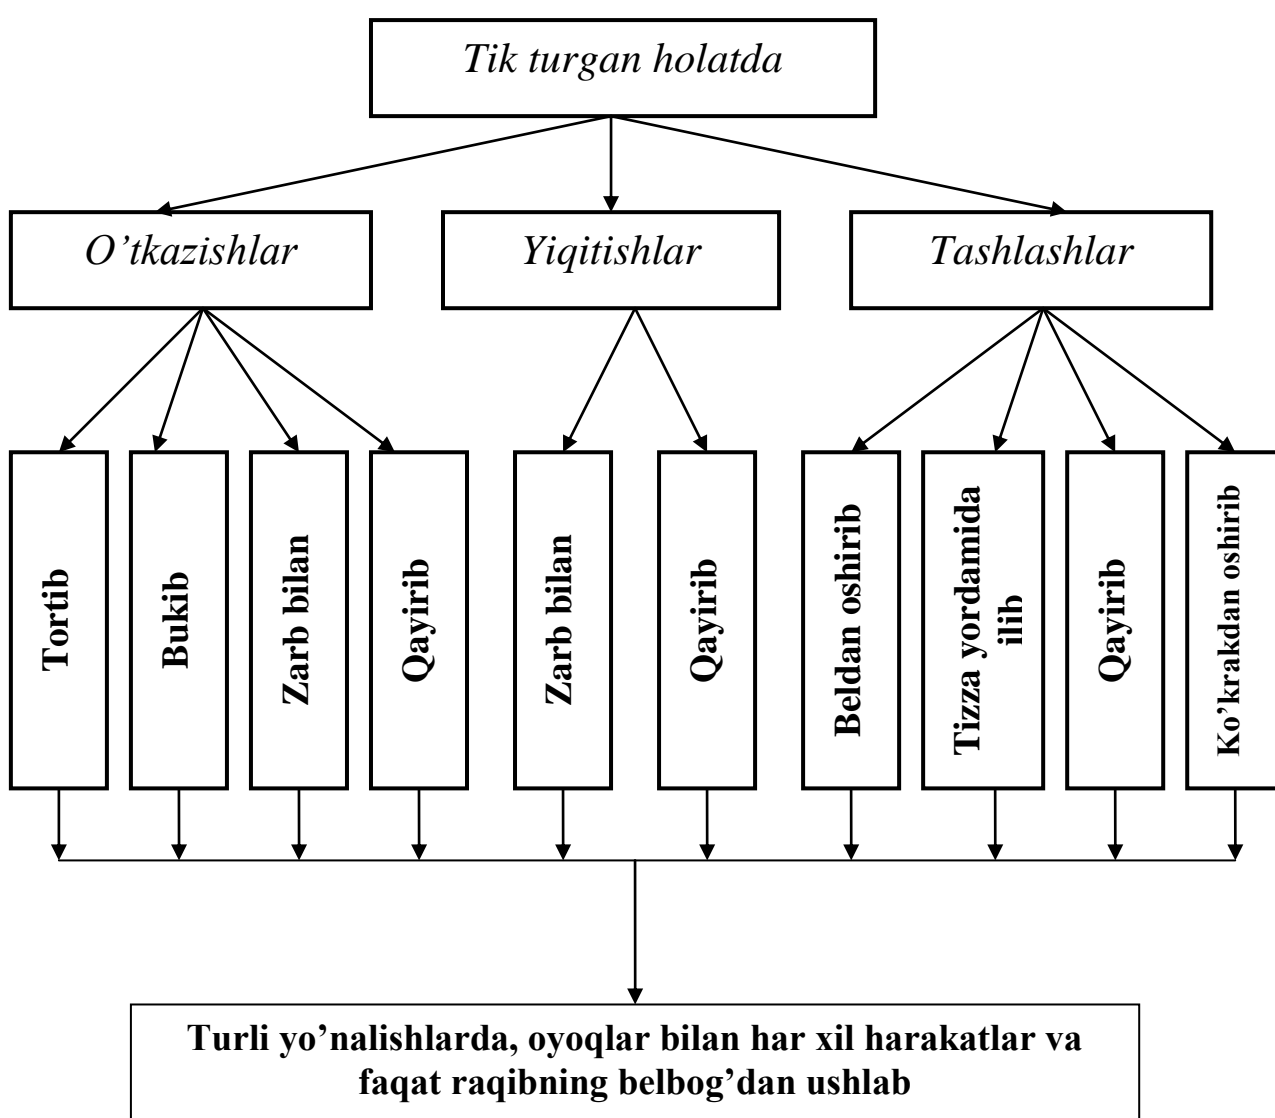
Tik turgan holatda

O'tkazishlar

Yiqitishlar

Tashlashlar

Tortib

Bukib

Zarb bilan

Qayirib

Zarb bilan

Qayirib

Beldan oshirib

Tizza yordamida ilib

Qayirib

Ko'krakdan oshirib

Turli yo'nalishlarda, oyoqlar bilan har xil harakatlar va faqat raqibning belbog'dan ushlab